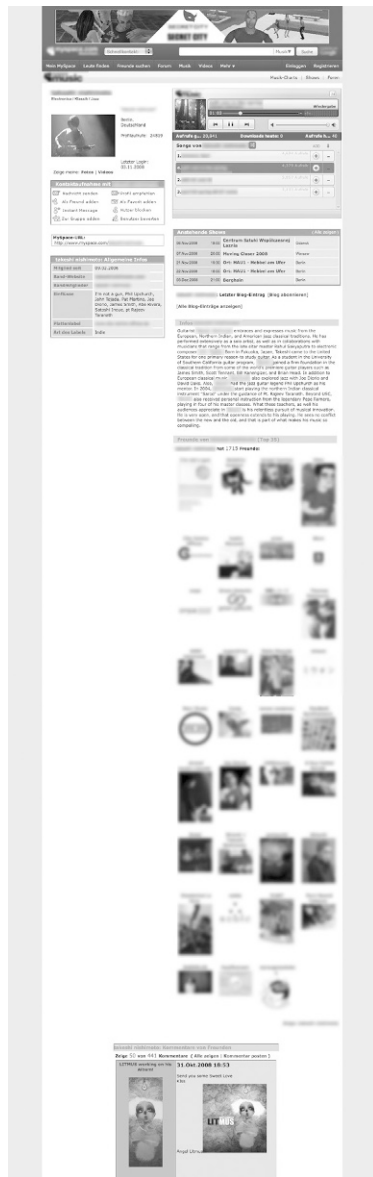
SECRET CITY

Musik | Suche

Mein MySpace | Leute finden | Freunde suchen | Forum | Musik | Videos | Mehr | Einloggen | Registrieren

Music | Musik-Charts | Shows | Foren

Berlin, Deutschland

Profilaufrufe: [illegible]

Letzter Login: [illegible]

Zeige meine: Fotos | Videos

Kontaktaufnahme mit

Nachricht senden | Nicht empfehlen
Als Freund adden | Als Favorit adden
Instant Message | Artist blocken
Zu Gruppe adden | Bandinfo bewerten

MySpace-URL:
http://www.myspace.com/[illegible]

Allgemeine Infos

| Mitglied seit | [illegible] |
|---|---|
| Band-Website | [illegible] |
| Bandmitglieder | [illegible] |
| Einflüsse | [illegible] |
| Plattenlabel | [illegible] |
| Art des Labels | Indie |

Aufrufe g... | Downloads heute | Aufrufe h...

Songs von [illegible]

Anstehende Shows

| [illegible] | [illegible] | Zentrum Schöl Wasilikonomi Laurie | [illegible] |
|---|---|---|---|
| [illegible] | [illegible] | Morning Clever 2008 | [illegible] |
| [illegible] | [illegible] | Ort: NBGII - Nebbel am Ufer | Berlin |
| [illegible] | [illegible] | Ort: NBGII - Nebbel am Ufer | Berlin |
| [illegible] | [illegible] | Gorghain | Berlin |

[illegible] Letzter Blog-Eintrag [Blog abonnieren]

[Alle Blog-Einträge anzeigen]

Infos

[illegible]

Freunde von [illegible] [Top 35]

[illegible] hat 1719 Freunde.

Alle Freunde anzeigen

Kommentare von Freunden

Zeige 50 von 941 Kommentare ( Alle zeigen | Kommentar posten )

LITMUS
31.Okt.2008 18:53

Send you some Sweet Love
Kisz

LITMUS